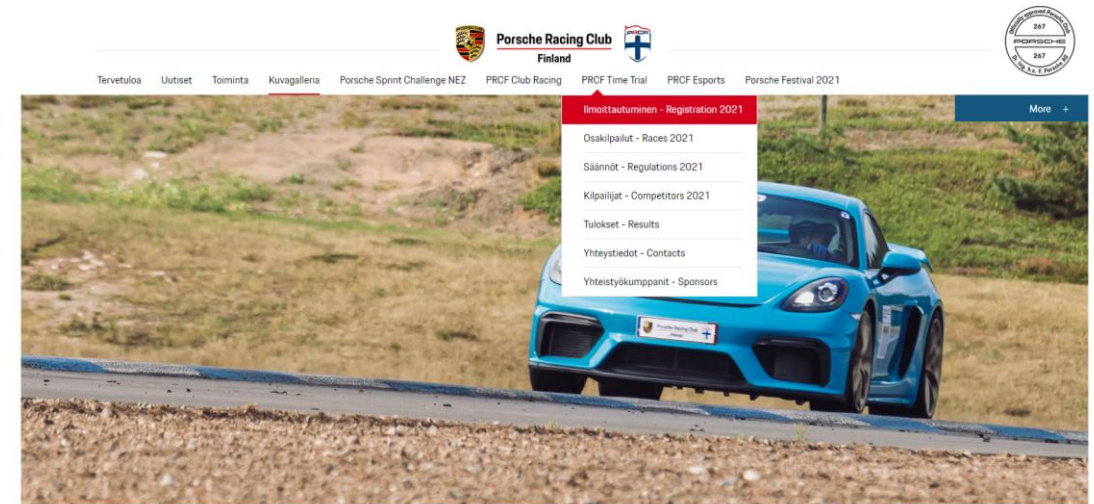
Porsche Racing Club Finland

PRCF

267 PORSCHE 267

Tervetuloa Uutiset Toiminta Kuvagalleria Porsche Sprint Challenge NEZ PRCF Club Racing PRCF Time Trial PRCF Esports Porsche Festival 2021

More +

Ilmoittautuminen - Registration 2021
Osakilpailut - Races 2021
Säännöt - Regulations 2021
Kilpailijat - Competitors 2021
Tulokset - Results
Yhteystiedot - Contacts
Yhteistyökumppanit - Sponsors

Porsche Racing Club Finland